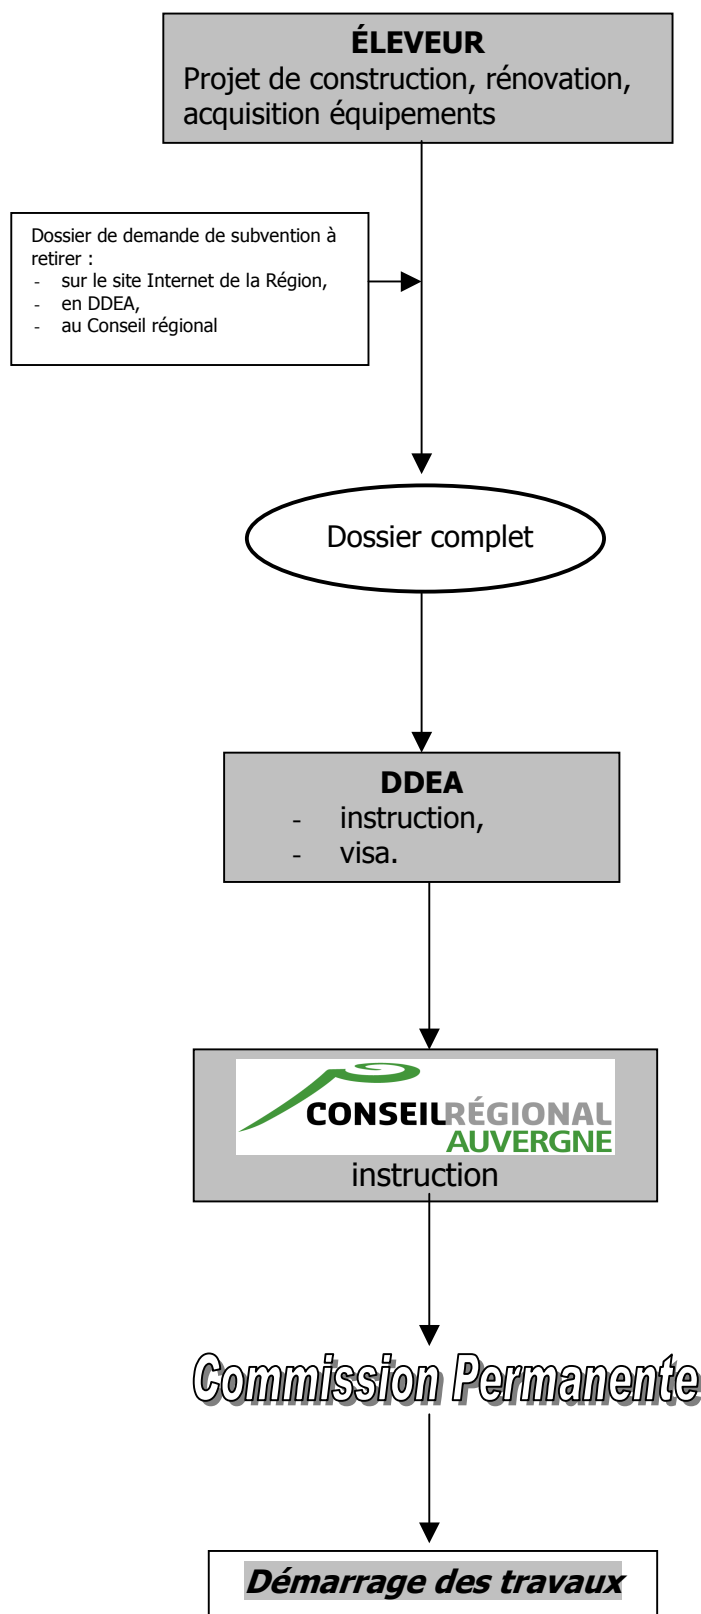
ÉLEVEUR
Projet de construction, rénovation, acquisition équipements

Dossier de demande de subvention à retirer :
- sur le site Internet de la Région,
- en DDEA,
- au Conseil régional

Dossier complet

DDEA
- instruction,
- visa.

CONSEILRÉGIONAL AUVERGNE
instruction

Commission Permanente

Démarrage des travaux